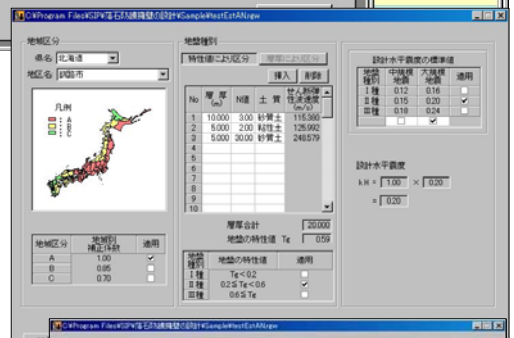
C:¥Program Files¥SIPK¥落石防護擁壁の設計¥Sample¥testEstAN.ngw

地域区分

県名 北海道

地区名 釧路市

凡例

A
B
C

| 地域区分 | 地域別補正係数 | 適用 |
|---|---|---|
| A | 1.00 | ✓ |
| B | 0.85 | |
| C | 0.70 | |

地盤種別

特性値により区分　層厚により区分

挿入　削除

| No | 層厚 (m) | N値 | 土質 | せん断弾性波速度 (m/s) |
|---|---|---|---|---|
| 1 | 10.000 | 3.00 | 砂質土 | 115.380 |
| 2 | 5.000 | 2.00 | 粘性土 | 125.992 |
| 3 | 5.000 | 30.00 | 砂質土 | 248.579 |
| 4 | | | | |
| 5 | | | | |
| 6 | | | | |
| 7 | | | | |
| 8 | | | | |
| 9 | | | | |
| 10 | | | | |

層厚合計 20.000

地盤の特性値 Tg 0.59

| 地盤種別 | 地盤の特性値 | 適用 |
|---|---|---|
| I種 | Tg<0.2 | |
| II種 | 0.2≦Tg<0.6 | ✓ |
| III種 | 0.6≦Tg | |

設計水平震度の標準値

| 地盤種別 | 中規模地震 | 大規模地震 | 適用 |
|---|---|---|---|
| I種 | 0.12 | 0.16 | |
| II種 | 0.15 | 0.20 | ✓ |
| III種 | 0.18 | 0.24 | |
| | ☐ | ✓ | |

設計水平震度

kH = 1.00 × 0.20

= 0.20

C:¥Program Files¥SIPK¥落石防護擁壁の設計¥Sample¥testEstAN.ngw